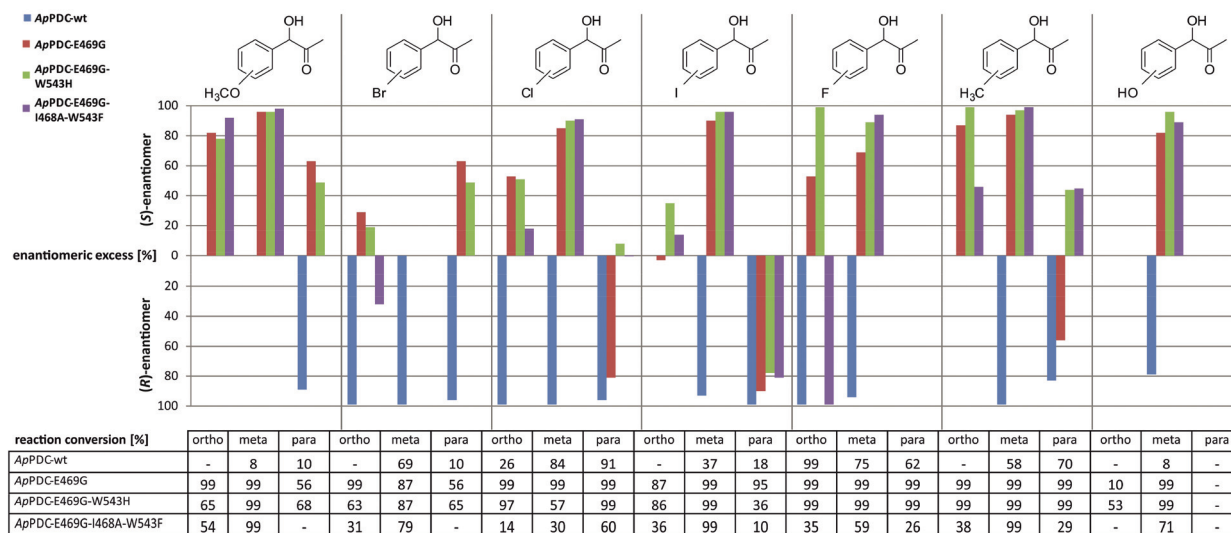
*Ap*PDC-wt
*Ap*PDC-E469G
*Ap*PDC-E469G-W543H
*Ap*PDC-E469G-I468A-W543F

OH O H$_3$CO
OH O Br
OH O Cl
OH O I
OH O F
OH O H$_3$C
OH O HO

(*S*)-enantiomer
100
80
60
40
20
enantiomeric excess [%] 0
20
40
60
80
100
(*R*)-enantiomer

| reaction conversion [%] | ortho | meta | para | ortho | meta | para | ortho | meta | para | ortho | meta | para | ortho | meta | para | ortho | meta | para | ortho | meta | para |
|---|---|---|---|---|---|---|---|---|---|---|---|---|---|---|---|---|---|---|---|---|---|
| *Ap*PDC-wt | - | 8 | 10 | - | 69 | 10 | 26 | 84 | 91 | - | 37 | 18 | 99 | 75 | 62 | - | 58 | 70 | - | 8 | - |
| *Ap*PDC-E469G | 99 | 99 | 56 | 99 | 87 | 56 | 99 | 99 | 99 | 87 | 99 | 95 | 99 | 99 | 99 | 99 | 99 | 99 | 10 | 99 | - |
| *Ap*PDC-E469G-W543H | 65 | 99 | 68 | 63 | 87 | 65 | 97 | 57 | 99 | 86 | 99 | 36 | 99 | 99 | 99 | 99 | 99 | 99 | 53 | 99 | - |
| *Ap*PDC-E469G-I468A-W543F | 54 | 99 | - | 31 | 79 | - | 14 | 30 | 60 | 36 | 99 | 10 | 35 | 59 | 26 | 38 | 99 | 29 | - | 71 | - |